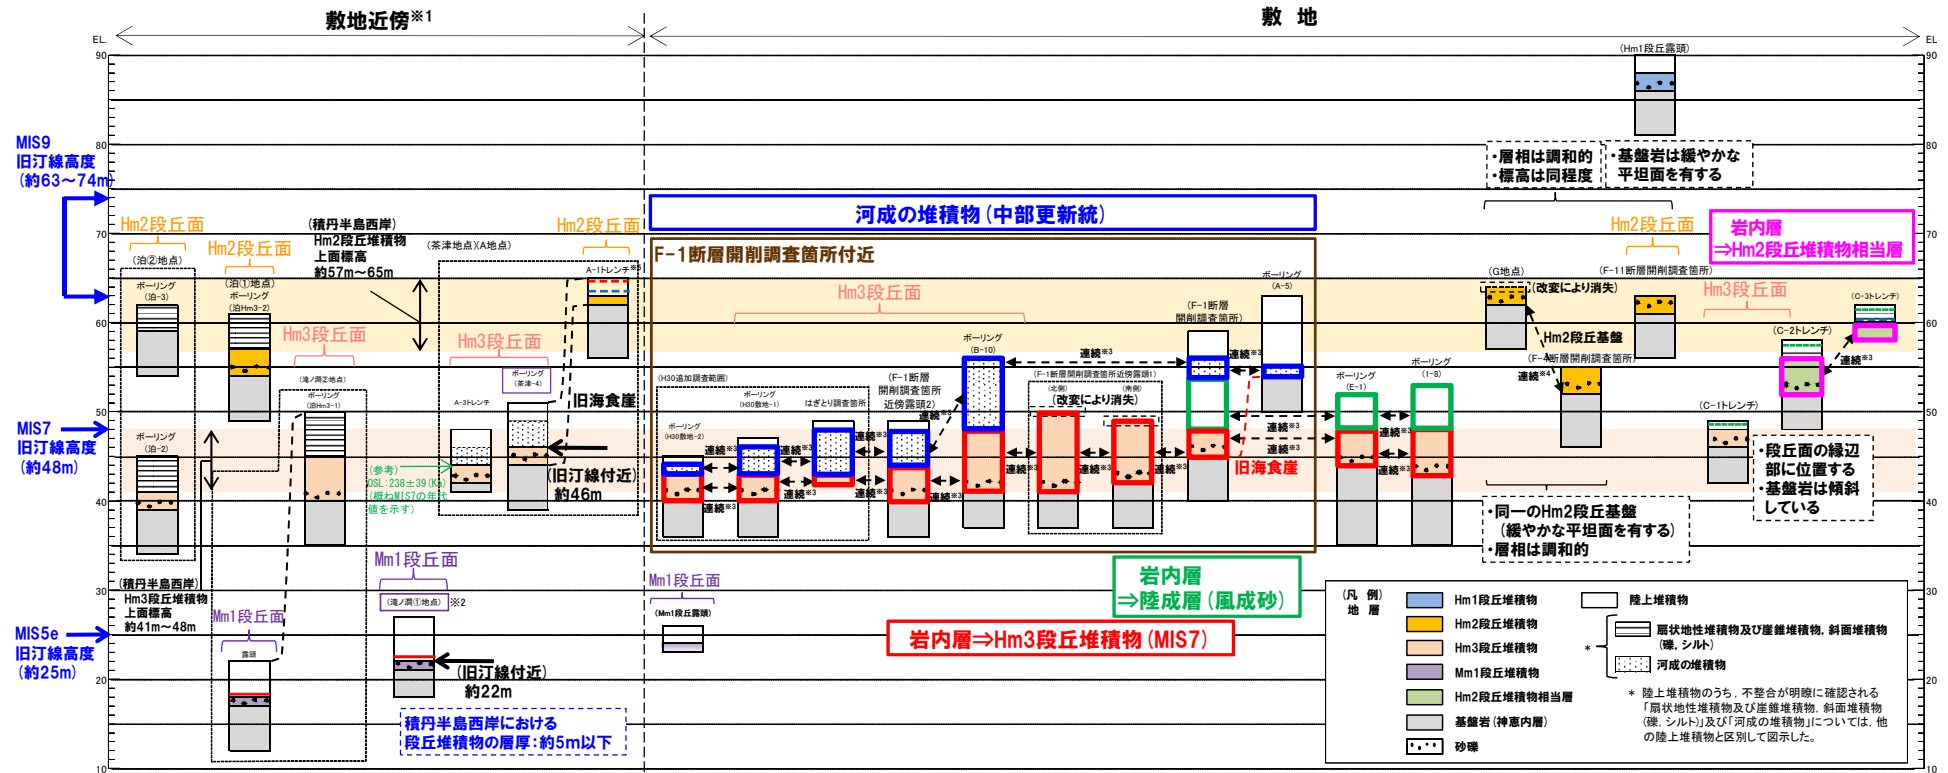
敷地近傍※1

敷 地

EL

EL

90
80
70
60
50
40
30
20
10

90
80
70
60
50
40
30
20
10

MIS9
旧汀線高度
(約63～74m)

MIS7
旧汀線高度
(約48m)

MIS5e
旧汀線高度
(約25m)

Hm2段丘面

(泊②地点)
ボーリング
(泊-2)

Hm2段丘面
(泊①地点)
ボーリング
(泊Hm3-2)

(積丹半島西岸)
Hm2段丘堆積物
上面標高
約57m～65m

(茶津地点)(A地点)

Hm2段丘面
A-1トレンチ※5

Hm3段丘面

Hm3段丘面

ボーリング
(泊-2)

(滝ノ潤②地点)
ボーリング
(泊Hm3-1)

ボーリング
(茶津-4)

A-3トレンチ

旧海食崖

(参考)
OSL:238±39(Ka)
(概ねMIS7の年代値を示す)

(旧汀線付近)
約46m

(積丹半島西岸)
Hm3段丘堆積物
上面標高
約41m～48m

Mm1段丘面

Mm1段丘面

(滝ノ潤①地点) ※2

露頭

(旧汀線付近)
約22m

積丹半島西岸における
段丘堆積物の層厚:約5m以下

河成の堆積物(中部更新統)

F-1断層開削調査箇所付近

Hm3段丘面

(H30追加調査範囲)

ボーリング
(H30敷地-2)

ボーリング
(H30敷地-1)

はぎとり調査箇所

(F-1断層
開削調査箇所
近傍露頭2)

ボーリング
(B-10)

連続※3

(F-1断層開削調査箇所近傍露頭1)
(北側) (南側)
(改変により消失)

(F-1断層
開削調査箇所)

ボーリング
(A-5)

旧海食崖

連続※3

ボーリング
(E-1)

ボーリング
(1-8)

Mm1段丘面
(Mm1段丘露頭)

岩内層
⇒陸成層(風成砂)

岩内層⇒Hm3段丘堆積物(MIS7)

(Hm1段丘露頭)

・層相は調和的
・標高は同程度

・基盤岩は緩やかな
平坦面を有する

Hm2段丘面

岩内層
⇒Hm2段丘堆積物相当層

(G地点)
(改変により消失)

(F-11断層開削調査箇所)

Hm3段丘面

(C-3トレンチ)

Hm2段丘基盤

(F-1断層開削調査箇所)

連続※4

(C-2トレンチ)

連続※3

(C-1トレンチ)

・段丘面の縁辺
部に位置する
・基盤岩は傾斜
している

・同一のHm2段丘基盤
(緩やかな平坦面を有する)
・層相は調和的

(凡 例)
地 層

Hm1段丘堆積物
Hm2段丘堆積物
Hm3段丘堆積物
Mm1段丘堆積物
Hm2段丘堆積物相当層
基盤岩(神恵内層)
砂礫

陸上堆積物
* 扇状地性堆積物及び崖錐堆積物, 斜面堆積物
(礫, シルト)
河成の堆積物

* 陸上堆積物のうち, 不整合が明瞭に確認される「扇状地性堆積物及び崖錐堆積物, 斜面堆積物(礫, シルト)」及び「河成の堆積物」については, 他の陸上堆積物と区別して図示した。